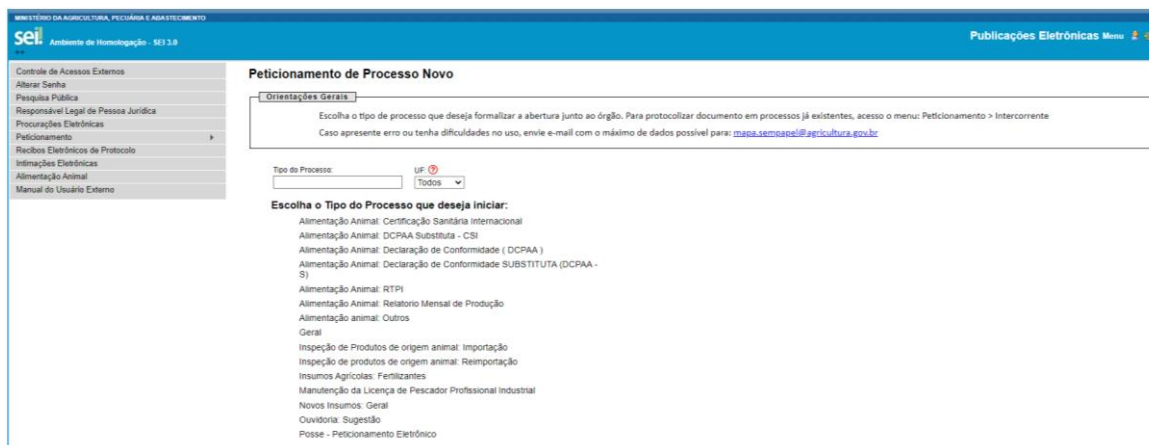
MINISTÉRIO DA AGRICULTURA, PECUÁRIA E ABASTECIMENTO

sei! Ambiente de Homologação - SEI 3.0

Publicações Eletrônicas Menu

Controle de Acessos Externos
Alterar Senha
Pesquisa Pública
Responsável Legal de Pessoa Jurídica
Procurações Eletrônicas
Peticionamento
Recibos Eletrônicos de Protocolo
Intimações Eletrônicas
Alimentação Animal
Manual do Usuário Externo

Peticionamento de Processo Novo

Orientações Gerais

Escolha o tipo de processo que deseja formalizar a abertura junto ao órgão. Para protocolizar documento em processos já existentes, acesso o menu: Peticionamento > Intercorrente

Caso apresente erro ou tenha dificuldades no uso, envie e-mail com o máximo de dados possível para: mapa.sempapel@agricultura.gov.br

Tipo do Processo:

UF ?

Todos

Escolha o Tipo do Processo que deseja iniciar:

Alimentação Animal: Certificação Sanitária Internacional
Alimentação Animal: DCPAA Substituta - CSI
Alimentação Animal: Declaração de Conformidade ( DCPAA )
Alimentação Animal: Declaração de Conformidade SUBSTITUTA (DCPAA - S)
Alimentação Animal: RTPI
Alimentação Animal: Relatorio Mensal de Produção
Alimentação animal: Outros
Geral
Inspeção de Produtos de origem animal: Importação
Inspeção de produtos de origem animal: Reimportação
Insumos Agrícolas: Fertilizantes
Manutenção da Licença de Pescador Profissional Industrial
Novos Insumos: Geral
Ouvidoria: Sugestão
Posse - Peticionamento Eletrônico